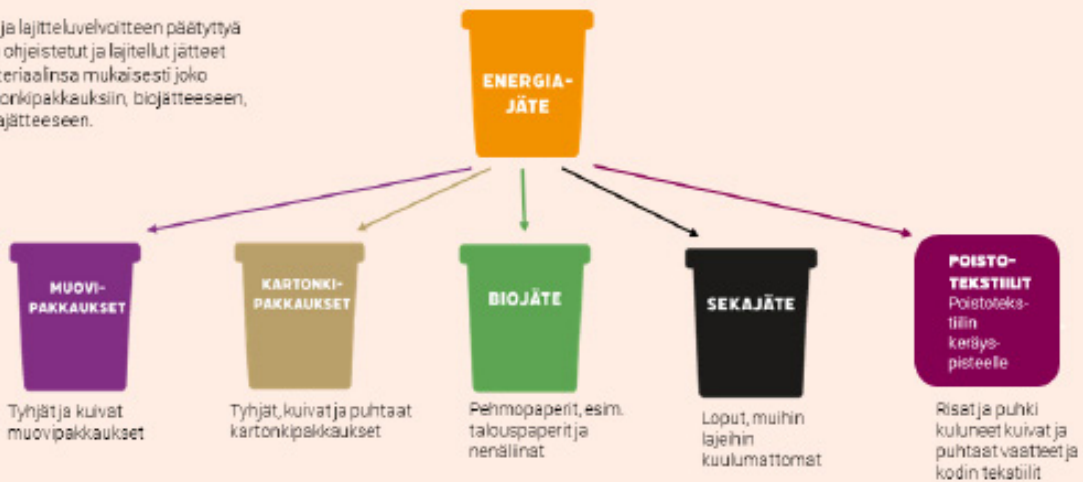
ja lajitteluvelvoitteen päätyttyä ohjeistetut ja lajitellut jätteet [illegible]teriaalinsa mukaisesti joko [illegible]tonkipakkauksiin, biojätteeseen, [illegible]ajätteeseen.

ENERGIA-JÄTE

MUOVI-PAKKAUKSET

Tyhjät ja kuivat muovipakkaukset

KARTONKI-PAKKAUKSET

Tyhjät, kuivat ja puhtaat kartonkipakkaukset

BIOJÄTE

Pehmopaperit, esim. talouspaperit ja nenäliinat

SEKAJÄTE

Loput, muihin lajeihin kuulumattomat

POISTO-TEKSTIILIT
Poistotekstiilin keräyspisteelle

Risat ja puhki kuluneet kuivat ja puhtaat vaatteet ja kodin tekstiilit